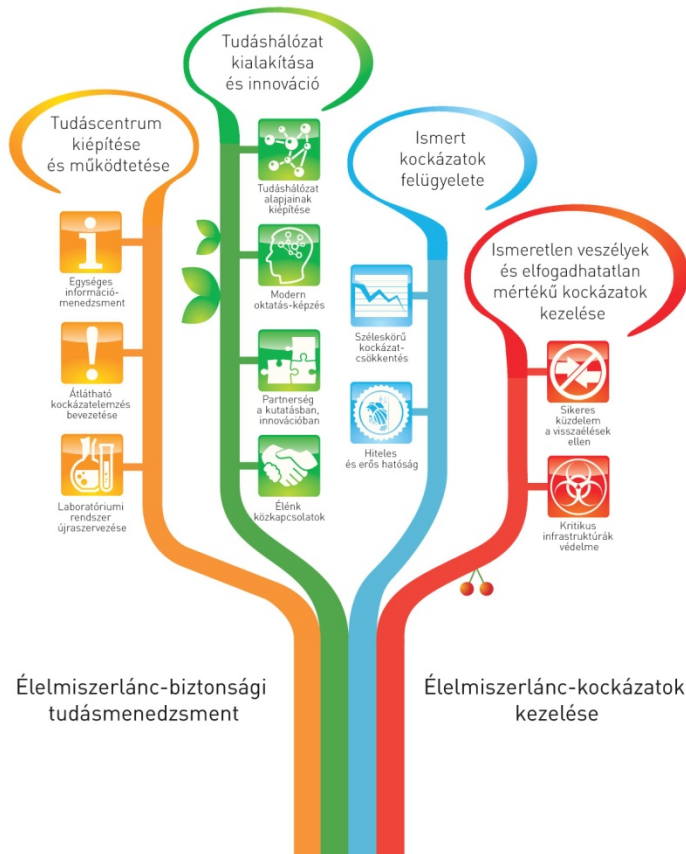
Tudáshálózat kialakítása és innováció

Tudáscentrum kiépítése és működtetése

Ismert kockázatok felügyelete

Ismeretlen veszélyek és elfogadhatatlan mértékű kockázatok kezelése

Tudáshálózat alapjainak kiépítése

Egységes információmenedzsment

Modern oktatás-képzés

Széleskörű kockázatcsökkentés

Átlátható kockázatelemzés bevezetése

Partnerség a kutatásban, innovációban

Sikeres küzdelem a visszaélések ellen

Hiteles és erős hatóság

Laboratóriumi rendszer újraszervezése

Élénk közkapcsolatok

Kritikus infrastruktúrák védelme

Élelmiszerlánc-biztonsági tudásmenedzsment

Élelmiszerlánc-kockázatok kezelése